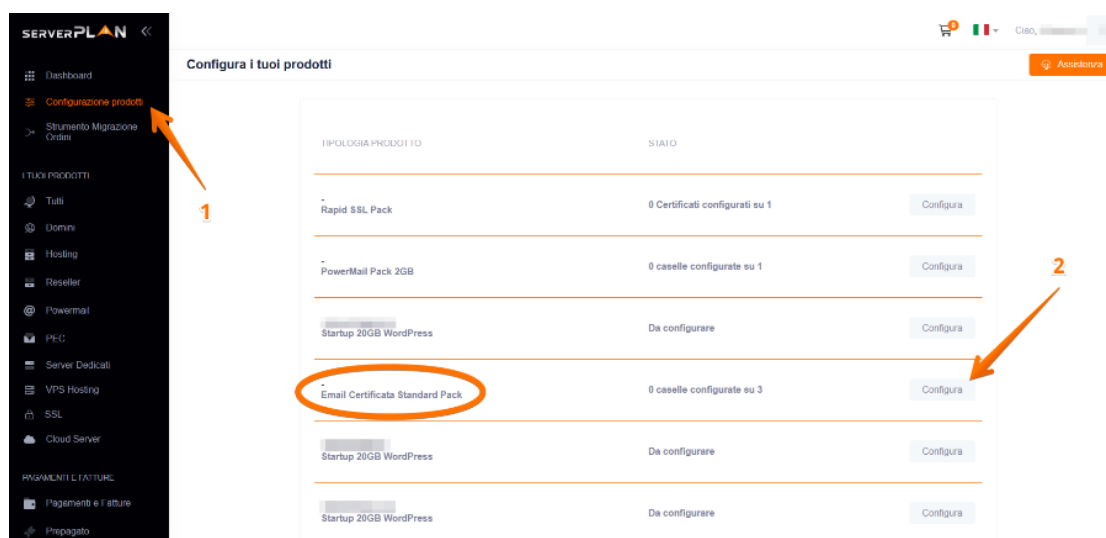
SERVERPLAN «

Dashboard
Configurazione prodotti
Strumento Migrazione Ordini

I TUOI PRODOTTI
Tutti
Domini
Hosting
Reseller
Powermail
PEC
Server Dedicati
VPS Hosting
SSL
Cloud Server

PAGAMENTI E FATTURE
Pagamenti e Fatture
Prepagato

0
Ciao, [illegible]

Configura i tuoi prodotti

Assistenza

| TIPOLOGIA PRODOTTO | STATO | |
|---|---|---|
| - Rapid SSL Pack | 0 Certificati configurati su 1 | Configura |
| - PowerMail Pack 2GB | 0 caselle configurate su 1 | Configura |
| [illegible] Startup 20GB WordPress | Da configurare | Configura |
| - Email Certificata Standard Pack | 0 caselle configurate su 3 | Configura |
| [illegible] Startup 20GB WordPress | Da configurare | Configura |
| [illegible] Startup 20GB WordPress | Da configurare | Configura |

1
2